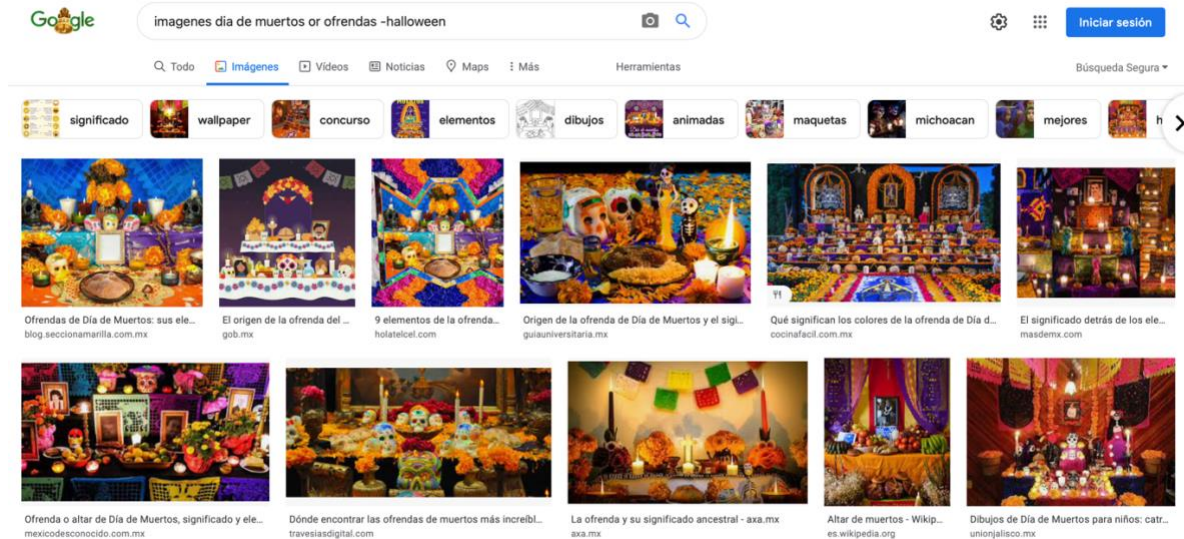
Google

imagenes dia de muertos or ofrendas -halloween

Iniciar sesión

Todo Imágenes Videos Noticias Maps Más Herramientas

Búsqueda Segura

significado wallpaper concurso elementos dibujos animadas maquetas michoacan mejores h

Ofrendas de Día de Muertos: sus ele...
blog.seccionamarilla.com.mx

El origen de la ofrenda del ...
gob.mx

9 elementos de la ofrenda...
holatelcel.com

Origen de la ofrenda de Día de Muertos y el sig...
guiauniversitaria.mx

Qué significan los colores de la ofrenda de Día d...
cocinafacil.com.mx

El significado detrás de los ele...
masdemx.com

Ofrenda o altar de Día de Muertos, significado y ele...
mexicodesconocido.com.mx

Dónde encontrar las ofrendas de muertos más increíbl...
travesiasdigital.com

La ofrenda y su significado ancestral - axa.mx
axa.mx

Altar de muertos - Wikip...
es.wikipedia.org

Dibujos de Día de Muertos para niños: catr...
unionjalisco.mx